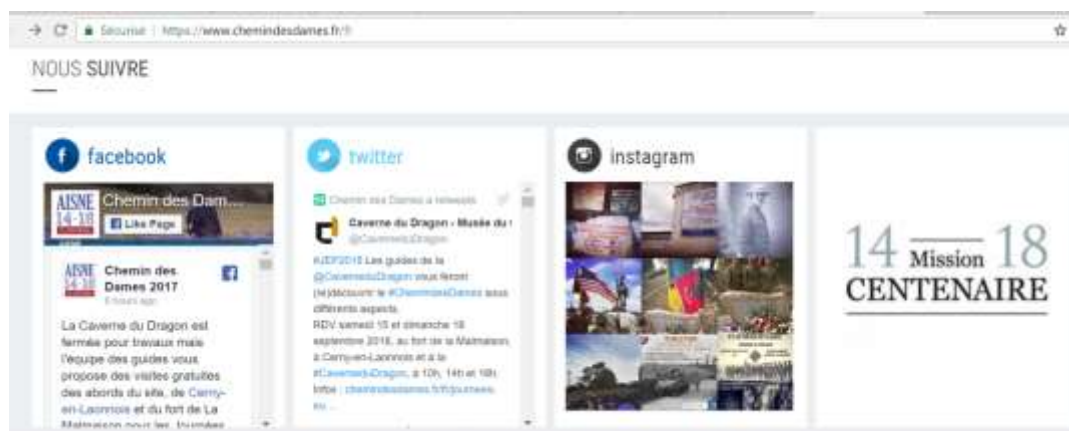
Sécurisé | https://www.chemindesdames.fr/fr

NOUS SUIVRE

facebook

AISNE 14-18 Chemin des Dam...

Like Page

AISNE 14-18 Chemin des Dames 2017
8 hours ago

La Caverne du Dragon est fermée pour travaux mais l'équipe des guides vous propose des visites gratuites des abords du site, de Cerny-en-Laonnois et du fort de La Malmaison pour les Journées

twitter

Chemin des Dames a retweeté

Caverne du Dragon - Musée du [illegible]
@CaverneduDragon

#JEP2018 Les guides de la @CaverneduDragon vous feront (re)découvrir le #CheminDesDames sous différents aspects.
RDV samedi 15 et dimanche 16 septembre 2018, au fort de la Malmaison, à Cerny-en-Laonnois et à la #Caverne-du-Dragon, à 10h, 14h et 16h.
Infos : chemindesdames.fr/fr/journees-eu...

instagram

14 Mission 18
CENTENAIRE